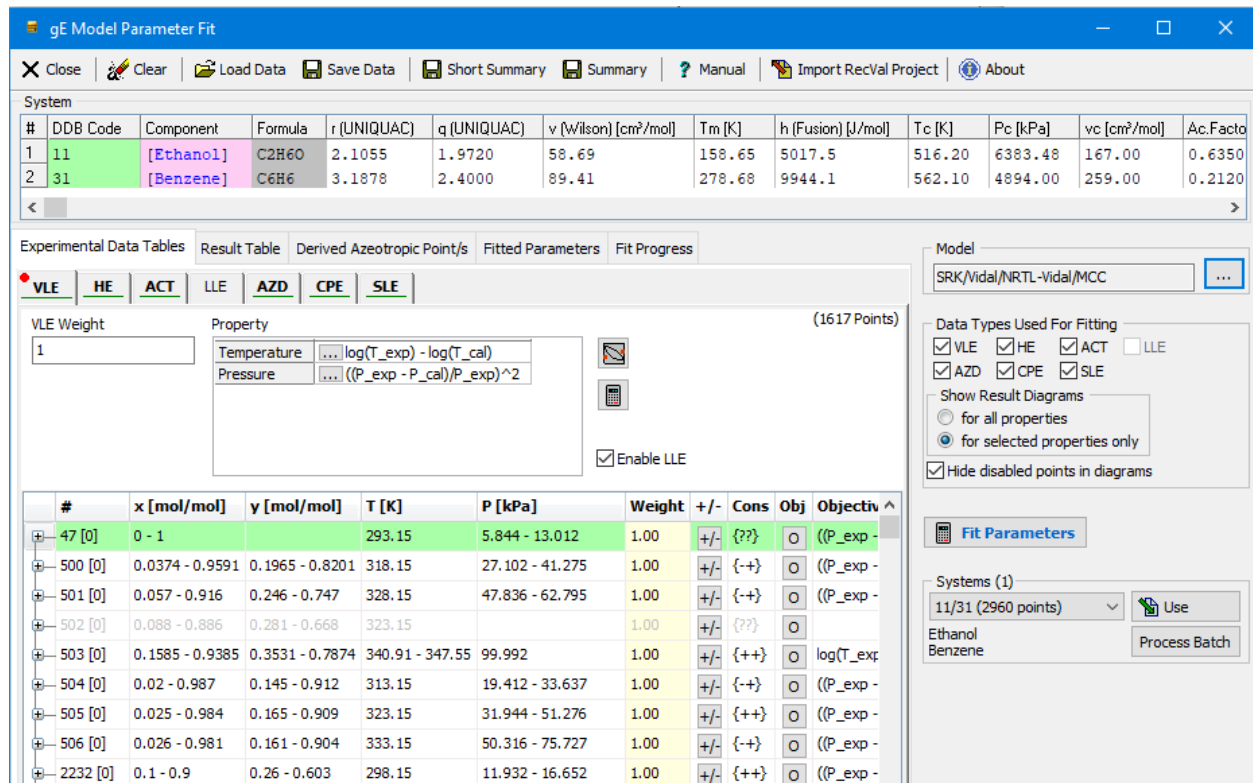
gE Model Parameter Fit

Close | Clear | Load Data | Save Data | Short Summary | Summary | Manual | Import RecVal Project | About

System

| # | DDB Code | Component | Formula | r (UNIQUAC) | q (UNIQUAC) | v (Wilson) [cm³/mol] | Tm [K] | h (Fusion) [J/mol] | Tc [K] | Pc [kPa] | vc [cm³/mol] | Ac.Facto |
|---|---|---|---|---|---|---|---|---|---|---|---|---|
| 1 | 11 | [Ethanol] | C2H6O | 2.1055 | 1.9720 | 58.69 | 158.65 | 5017.5 | 516.20 | 6383.48 | 167.00 | 0.6350 |
| 2 | 31 | [Benzene] | C6H6 | 3.1878 | 2.4000 | 89.41 | 278.68 | 9944.1 | 562.10 | 4894.00 | 259.00 | 0.2120 |

Experimental Data Tables | Result Table | Derived Azeotropic Point/s | Fitted Parameters | Fit Progress

VLE | HE | ACT | LLE | AZD | CPE | SLE

VLE Weight
1

Property
Temperature ... log(T_exp) - log(T_cal)
Pressure ... ((P_exp - P_cal)/P_exp)^2

(1617 Points)

Enable LLE

| # | x [mol/mol] | y [mol/mol] | T [K] | P [kPa] | Weight | +/- | Cons | Obj | Objectiv |
|---|---|---|---|---|---|---|---|---|---|
| 47 [0] | 0 - 1 | | 293.15 | 5.844 - 13.012 | 1.00 | +/- | {??} | O | ((P_exp - |
| 500 [0] | 0.0374 - 0.9591 | 0.1965 - 0.8201 | 318.15 | 27.102 - 41.275 | 1.00 | +/- | {-+} | O | ((P_exp - |
| 501 [0] | 0.057 - 0.916 | 0.246 - 0.747 | 328.15 | 47.836 - 62.795 | 1.00 | +/- | {-+} | O | ((P_exp - |
| 502 [0] | 0.088 - 0.886 | 0.281 - 0.668 | 323.15 | | 1.00 | +/- | {??} | O | |
| 503 [0] | 0.1585 - 0.9385 | 0.3531 - 0.7874 | 340.91 - 347.55 | 99.992 | 1.00 | +/- | {++} | O | log(T_exp |
| 504 [0] | 0.02 - 0.987 | 0.145 - 0.912 | 313.15 | 19.412 - 33.637 | 1.00 | +/- | {-+} | O | ((P_exp - |
| 505 [0] | 0.025 - 0.984 | 0.165 - 0.909 | 323.15 | 31.944 - 51.276 | 1.00 | +/- | {++} | O | ((P_exp - |
| 506 [0] | 0.026 - 0.981 | 0.161 - 0.904 | 333.15 | 50.316 - 75.727 | 1.00 | +/- | {-+} | O | ((P_exp - |
| 2232 [0] | 0.1 - 0.9 | 0.26 - 0.603 | 298.15 | 11.932 - 16.652 | 1.00 | +/- | {++} | O | ((P_exp - |

Model
SRK/Vidal/NRTL-Vidal/MCC ...

Data Types Used For Fitting
VLE HE ACT LLE
AZD CPE SLE
Show Result Diagrams
for all properties
for selected properties only
Hide disabled points in diagrams

Fit Parameters

Systems (1)
11/31 (2960 points)
Use
Ethanol
Benzene
Process Batch